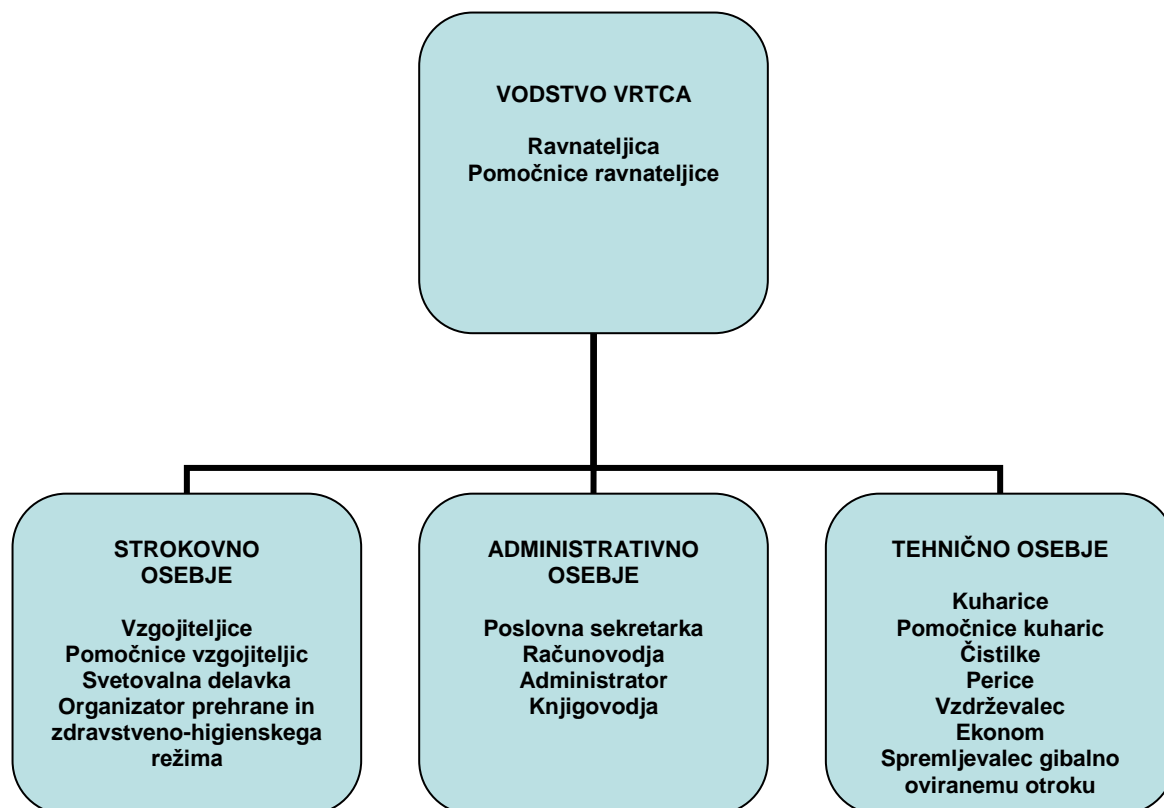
VODSTVO VRTCA

Ravnateljica
Pomočnice ravnateljice

STROKOVNO OSEBJE

Vzgojiteljice
Pomočnice vzgojiteljic
Svetovalna delavka
Organizator prehrane in zdravstveno-higienskega režima

ADMINISTRATIVNO OSEBJE

Poslovna sekretarka
Računovodja
Administrator
Knjigovodja

TEHNIČNO OSEBJE

Kuharice
Pomočnice kuharic
Čistilke
Perice
Vzdrževalec
Ekonom
Spremljevalec gibalno oviranemu otroku